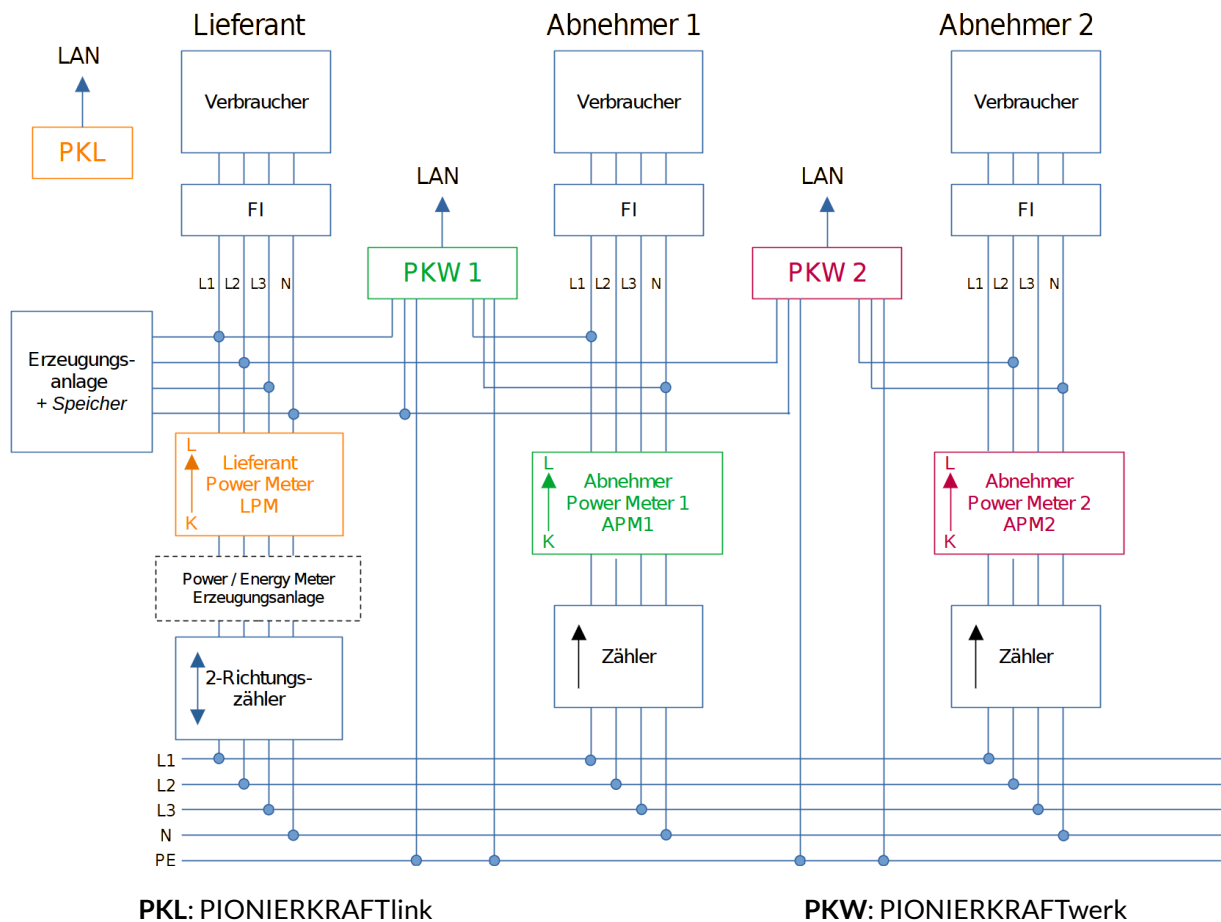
Lieferant

Abnehmer 1

Abnehmer 2

LAN

PKL

Verbraucher

Verbraucher

Verbraucher

LAN

LAN

FI

FI

FI

PKW 1

PKW 2

L1 L2 L3 N

L1 L2 L3 N

L1 L2 L3 N

Erzeugungs-anlage
+ *Speicher*

L
Lieferant
Power Meter
LPM
K

L
Abnehmer
Power Meter 1
APM1
K

L
Abnehmer
Power Meter 2
APM2
K

Power / Energy Meter
Erzeugungsanlage

Zähler

Zähler

2-Richtungs-zähler

L1
L2
L3
N
PE

**PKL**: PIONIERKRAFTlink

**PKW**: PIONIERKRAFTwerk